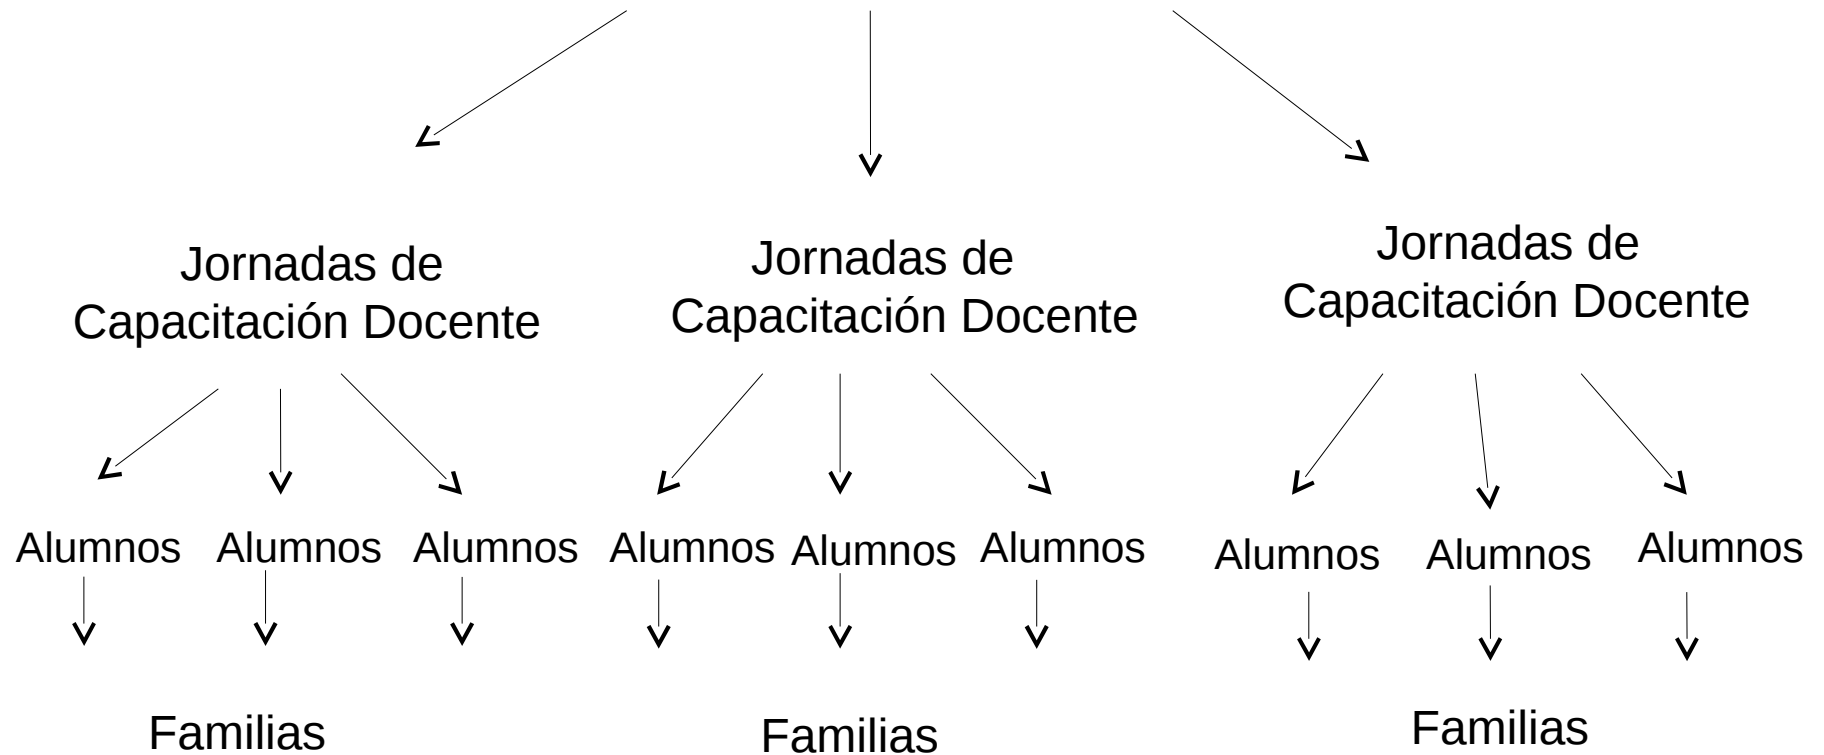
Jornadas de Capacitación Docente

Jornadas de Capacitación Docente

Jornadas de Capacitación Docente

Alumnos Alumnos Alumnos Alumnos Alumnos Alumnos Alumnos Alumnos Alumnos

Familias

Familias

Familias